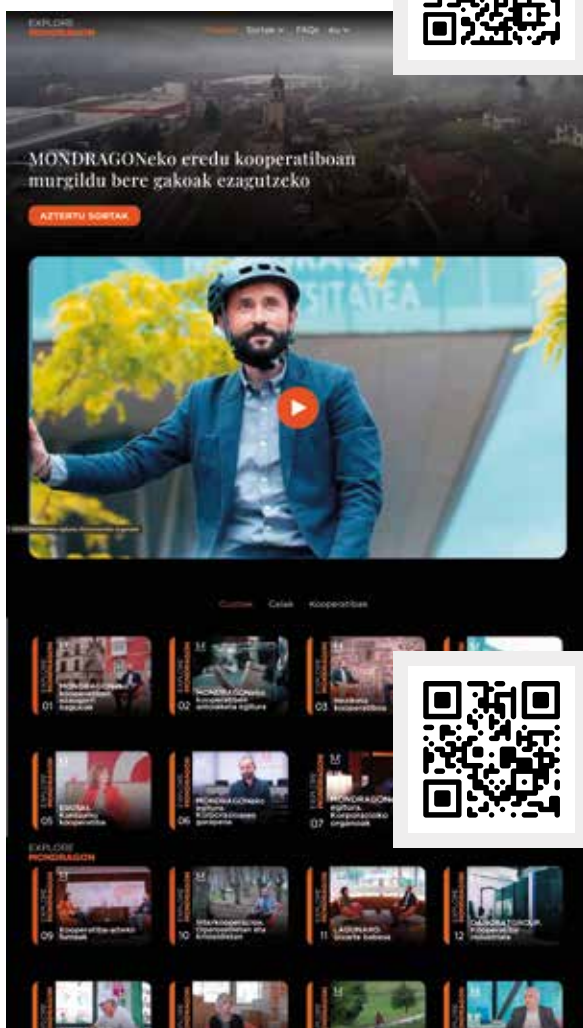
EXPLORE MONDRAGON

Hasiera Sortak FAQs EU

MONDRAGONeko eredu kooperatiboan murgildu bere gakoak ezagutzeko

AZTERTU SORTAK

Guztiak Gaiak Kooperatibak

01 MONDRAGONeko kooperatiben ezaugarri nagusiak

02 MONDRAGONeko kooperatiben antolaketa egitura

03 Nazioartea kooperatibetan

05 EDORTA Kanpoko kooperatiba

06 MONDRAGONeko egitura Korporazioaren gorabeherak

07 MONDRAGONeko egitura Korporazioko organoak

EXPLORE MONDRAGON

09 Kooperatiba-arteko funtsak

10 Interkooperazioa Oparoaldietan eta krisialdietan

11 LAGUNARO Gizarte babesa

12 ORONA GROUP Kooperatiba industriala